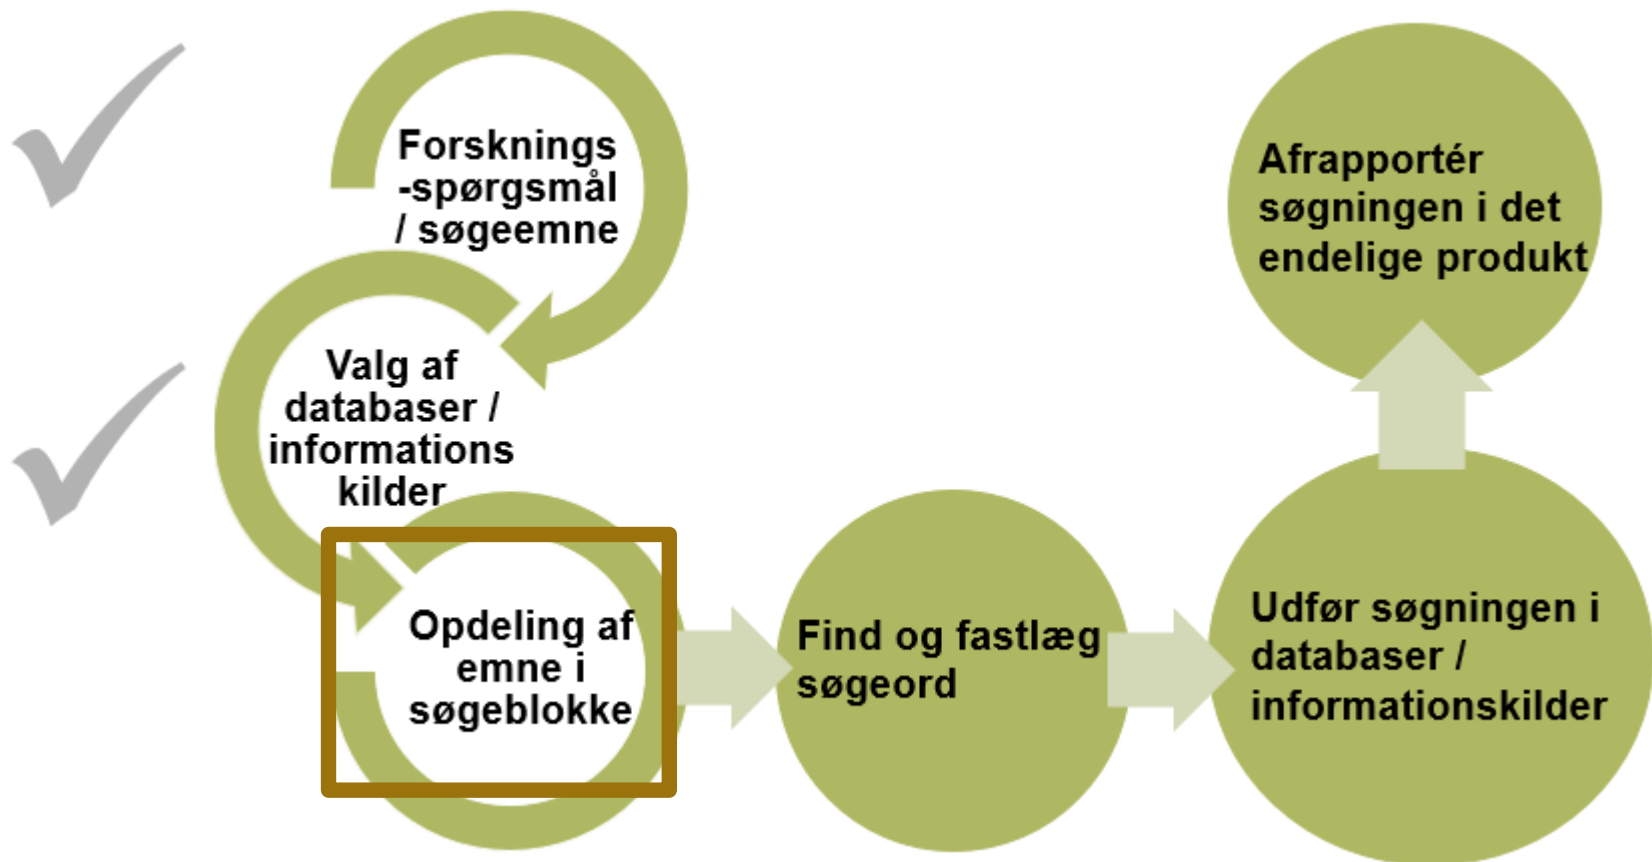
Forsknings -spørgsmål / søgeemne

Valg af databaser / informations kilder

Opdeling af emne i søgeblokke

Find og fastlæg søgeord

Udfør søgningen i databaser / informationskilder

Afrapportér søgningen i det endelige produkt